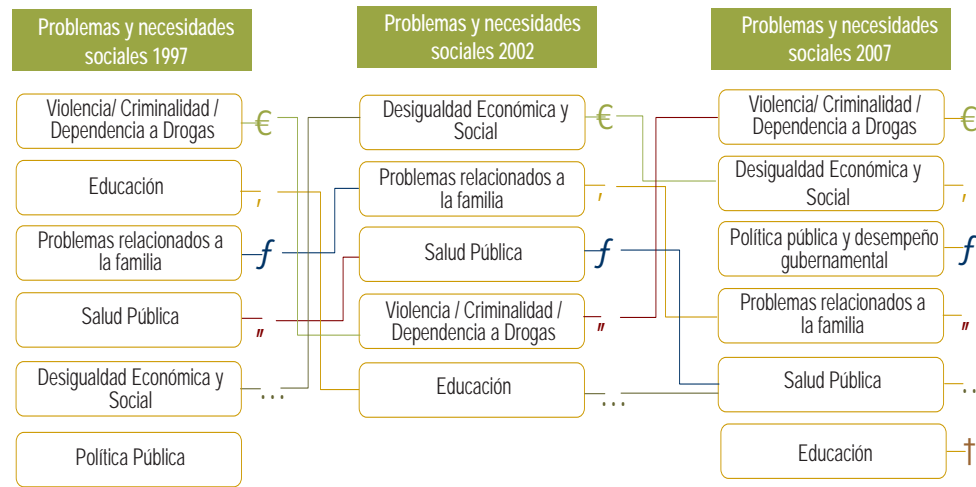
Problemas y necesidades sociales 1997

Violencia/ Criminalidad / Dependencia a Drogas €

Educación ,

Problemas relacionados a la familia ƒ

Salud Pública „

Desigualdad Económica y Social …

Política Pública

Problemas y necesidades sociales 2002

Desigualdad Económica y Social €

Problemas relacionados a la familia ,

Salud Pública ƒ

Violencia / Criminalidad / Dependencia a Drogas „

Educación …

Problemas y necesidades sociales 2007

Violencia/ Criminalidad / Dependencia a Drogas €

Desigualdad Económica y Social ,

Política pública y desempeño gubernamental ƒ

Problemas relacionados a la familia „

Salud Pública …

Educación †